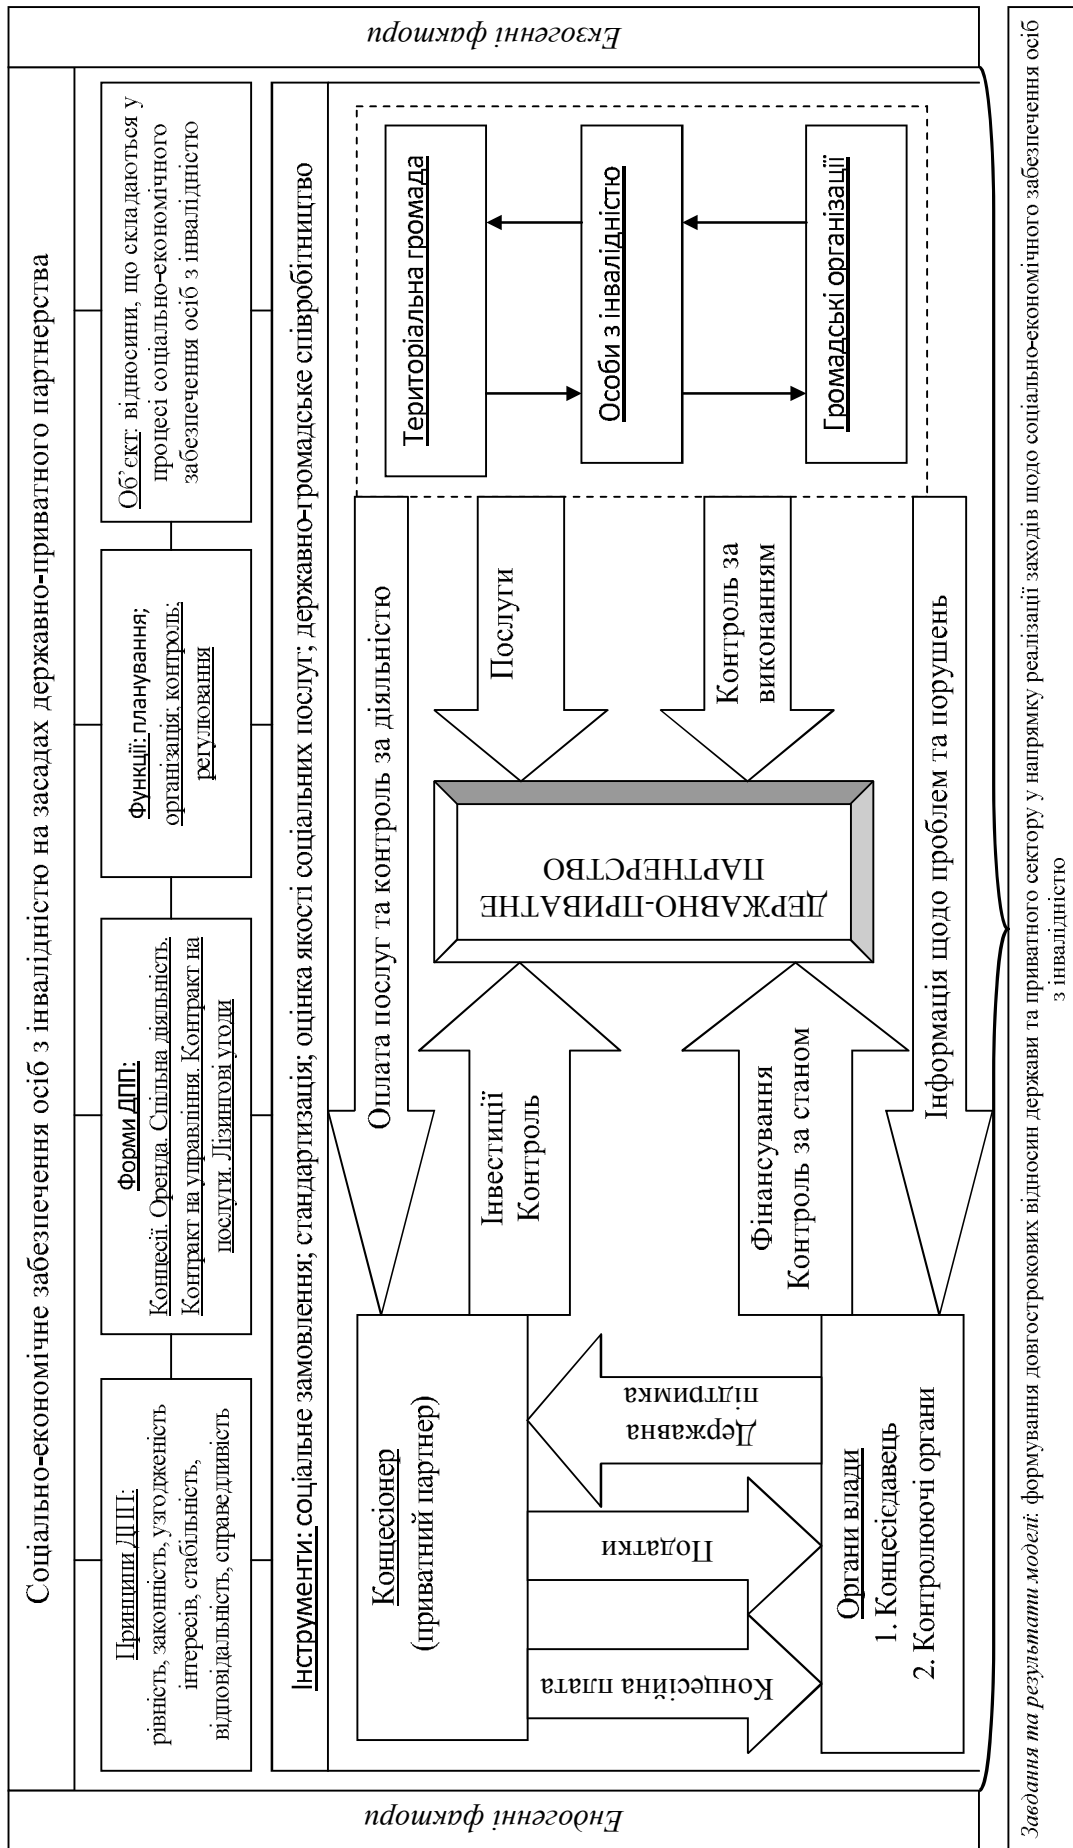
Екзогенні фактори

Соціально-економічне забезпечення осіб з інвалідністю на засадах державно-приватного партнерства

Принципи ДПП: рівність, законність, узгодженість інтересів, стабільність, відповідальність, справедливість

Форми ДПП: Концесії. Оренда. Спільна діяльність. Контракт на управління. Контракт на послуги. Лізингові угоди

Функції: планування; організація; контроль; регулювання

Об'єкт: відносини, що складаються у процесі соціально-економічного забезпечення осіб з інвалідністю

Інструменти: соціальне замовлення; стандартизація; оцінка якості соціальних послуг; державно-громадське співробітництво

Концесіонер (приватний партнер)

Концесійна плата

Податки

Державна підтримка

Органи влади
1. Концесієдавець
2. Контролюючі органи

Інвестиції Контроль

Фінансування Контроль за станом

Оплата послуг та контроль за діяльністю

ДЕРЖАВНО-ПРИВАТНЕ ПАРТНЕРСТВО

Послуги

Контроль за виконанням

Інформація щодо проблем та порушень

Територіальна громада

Особи з інвалідністю

Громадські організації

Ендогенні фактори

Завдання та результати моделі: формування довгострокових відносин держави та приватного сектору у напрямку реалізації заходів щодо соціально-економічного забезпечення осіб з інвалідністю